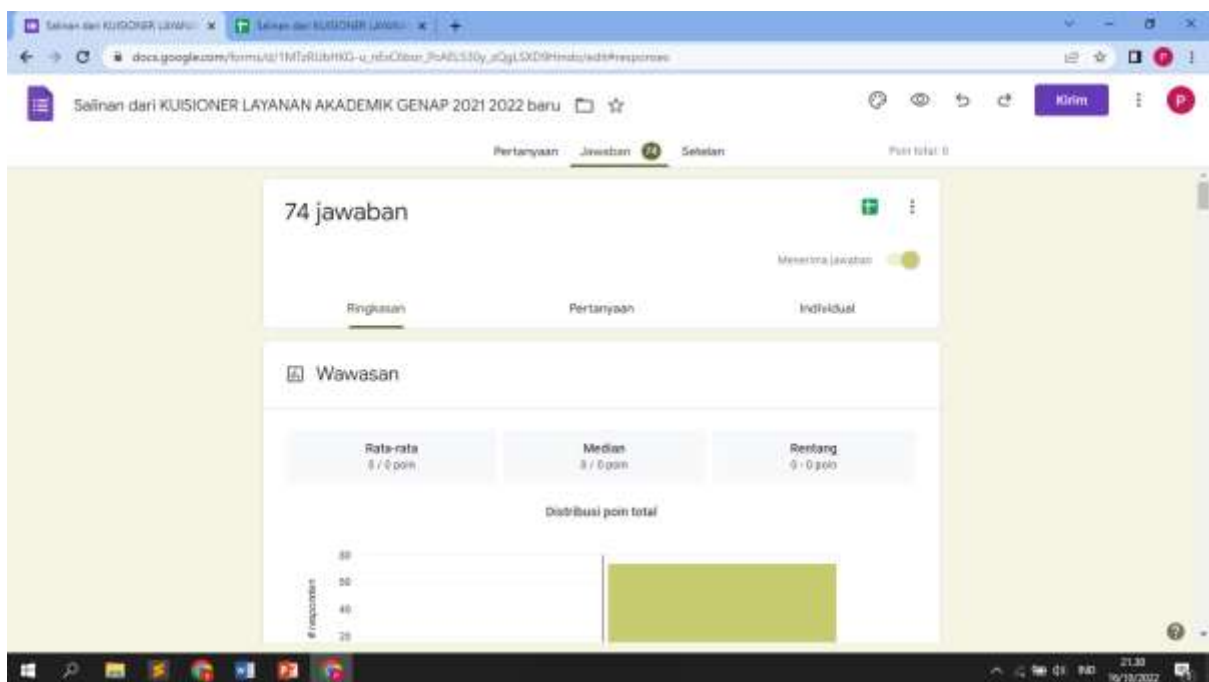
Salinan dari KUISIONER LAYAN... ×
Salinan dari KUISIONER LAYAN... ×
+
docs.google.com/forms/d/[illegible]/edit#responses

Salinan dari KUISIONER LAYANAN AKADEMIK GENAP 2021 2022 baru

Kirim

P

Pertanyaan
Jawaban 74
Setelan
Poin total: 0

74 jawaban

Menerima jawaban

Ringkasan
Pertanyaan
Individual

Wawasan

| Rata-rata | Median | Rentang |
|---|---|---|
| 0 / 0 poin | 0 / 0 poin | 0 - 0 poin |

Distribusi poin total

80
60
40
20

# responden

21.30
16/10/2022
IND